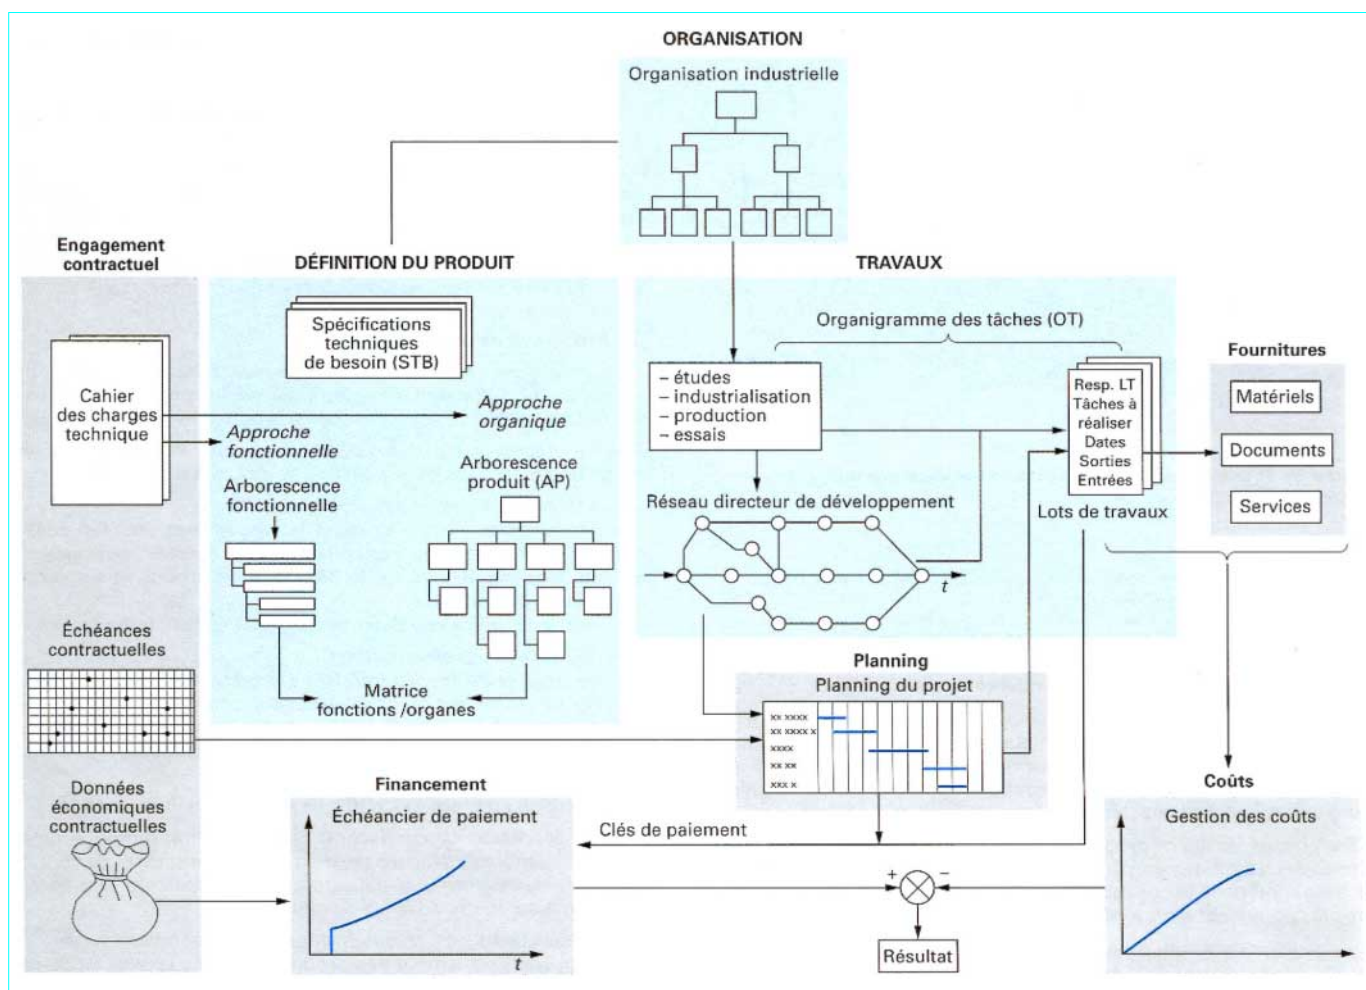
ORGANISATION
Organisation industrielle

Engagement contractuel

DÉFINITION DU PRODUIT

TRAVAUX

Spécifications techniques de besoin (STB)

Cahier des charges technique

Approche organique

Approche fonctionnelle

Arborescence fonctionnelle

Arborescence produit (AP)

Matrice fonctions /organes

Organigramme des tâches (OT)

– études
– industrialisation
– production
– essais

Resp. LT
Tâches à réaliser
Dates
Sorties
Entrées

Lots de travaux

Réseau directeur de développement

$t$

Fournitures
Matériels
Documents
Services

Échéances contractuelles

Planning
Planning du projet

xx xxxx
xx xxxx x
xxxx
xx xx
xxx x

Données économiques contractuelles

Financement
Échéancier de paiement

$t$

Clés de paiement

Coûts
Gestion des coûts

+
–

Résultat